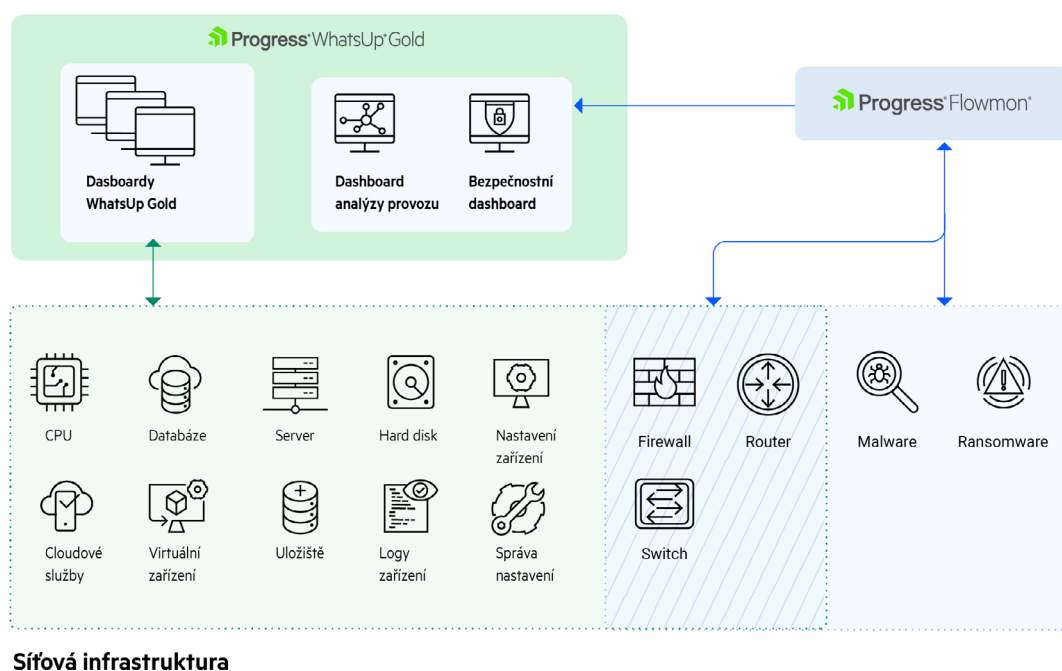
Progress WhatsUp Gold

Dasboardy WhatsUp Gold

Dashboard analýzy provozu

Bezpečnostní dashboard

Progress Flowmon

CPU

Databáze

Server

Hard disk

Nastavení zařízení

Cloudové služby

Virtuální zařízení

Uložiště

Logy zařízení

Správa nastavení

Firewall

Router

Switch

Malware

Ransomware

Síťová infrastruktura